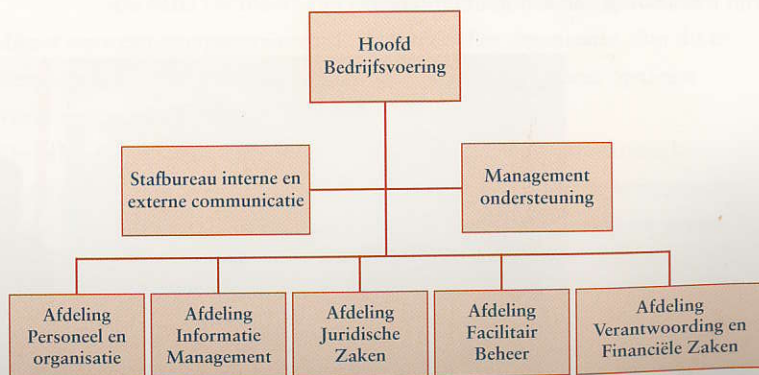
Hoofd Bedrijfsvoering

Stafbureau interne en externe communicatie

Management ondersteuning

Afdeling Personeel en organisatie

Afdeling Informatie Management

Afdeling Juridische Zaken

Afdeling Facilitair Beheer

Afdeling Verantwoording en Financiële Zaken